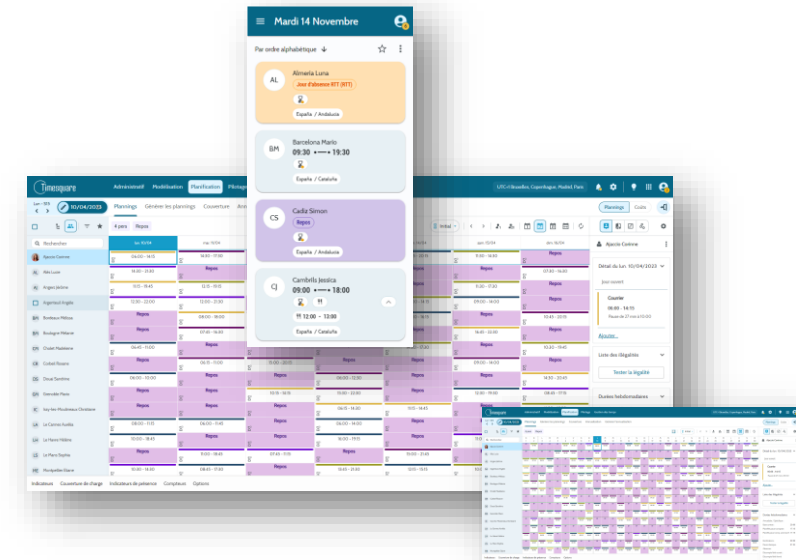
Mardi 14 Novembre

Par ordre alphabétique

AL
Almeria Luna
Jour d'absence RTT (RTT)
España / Andalucia

BM
Barcelona Mario
09:30 — 19:30
España / Cataluña

CS
Cadiz Simon
Repos
España / Andalucia

CJ
Cambrils Jessica
09:00 — 18:00
12:00 - 13:00
España / Cataluña

Timesquare
Administratif Modélisation Planification Pilotage
UTC+1 Bruxelles, Copenhague, Madrid, Paris

10/04/2023
Plannings Générer les plannings Couverture
4 prés Repos
Rechercher
Ajaccio Corinne
Albi Louis
Angers Jérôme
Argenteuil Angèle
Bordeaux Mélissa
Boulogne Mélanie
Cholet Madeleine
Colmar Roxane
Douai Sandrine
Grenoble Pierre
Issy-les-Moulineaux Christiane
La Ciotat Aurélia
Le Havre Hélène
Le Pecq Sophie
Montpellier Diane

lun. 10/04
mar. 11/04
jeu. 13/04
ven. 14/04
sam. 15/04

Repos

Plannings Coûts
Ajaccio Corinne
Détail du Lun. 10/04/2023
Jour ouvert
Courrier
08:00 - 14:15
Ajouter
Liste des légalités
Tester la légalité
Durées hebdomadaires

Indicateurs Couverture de charge Indicateurs de présence Compteurs Options